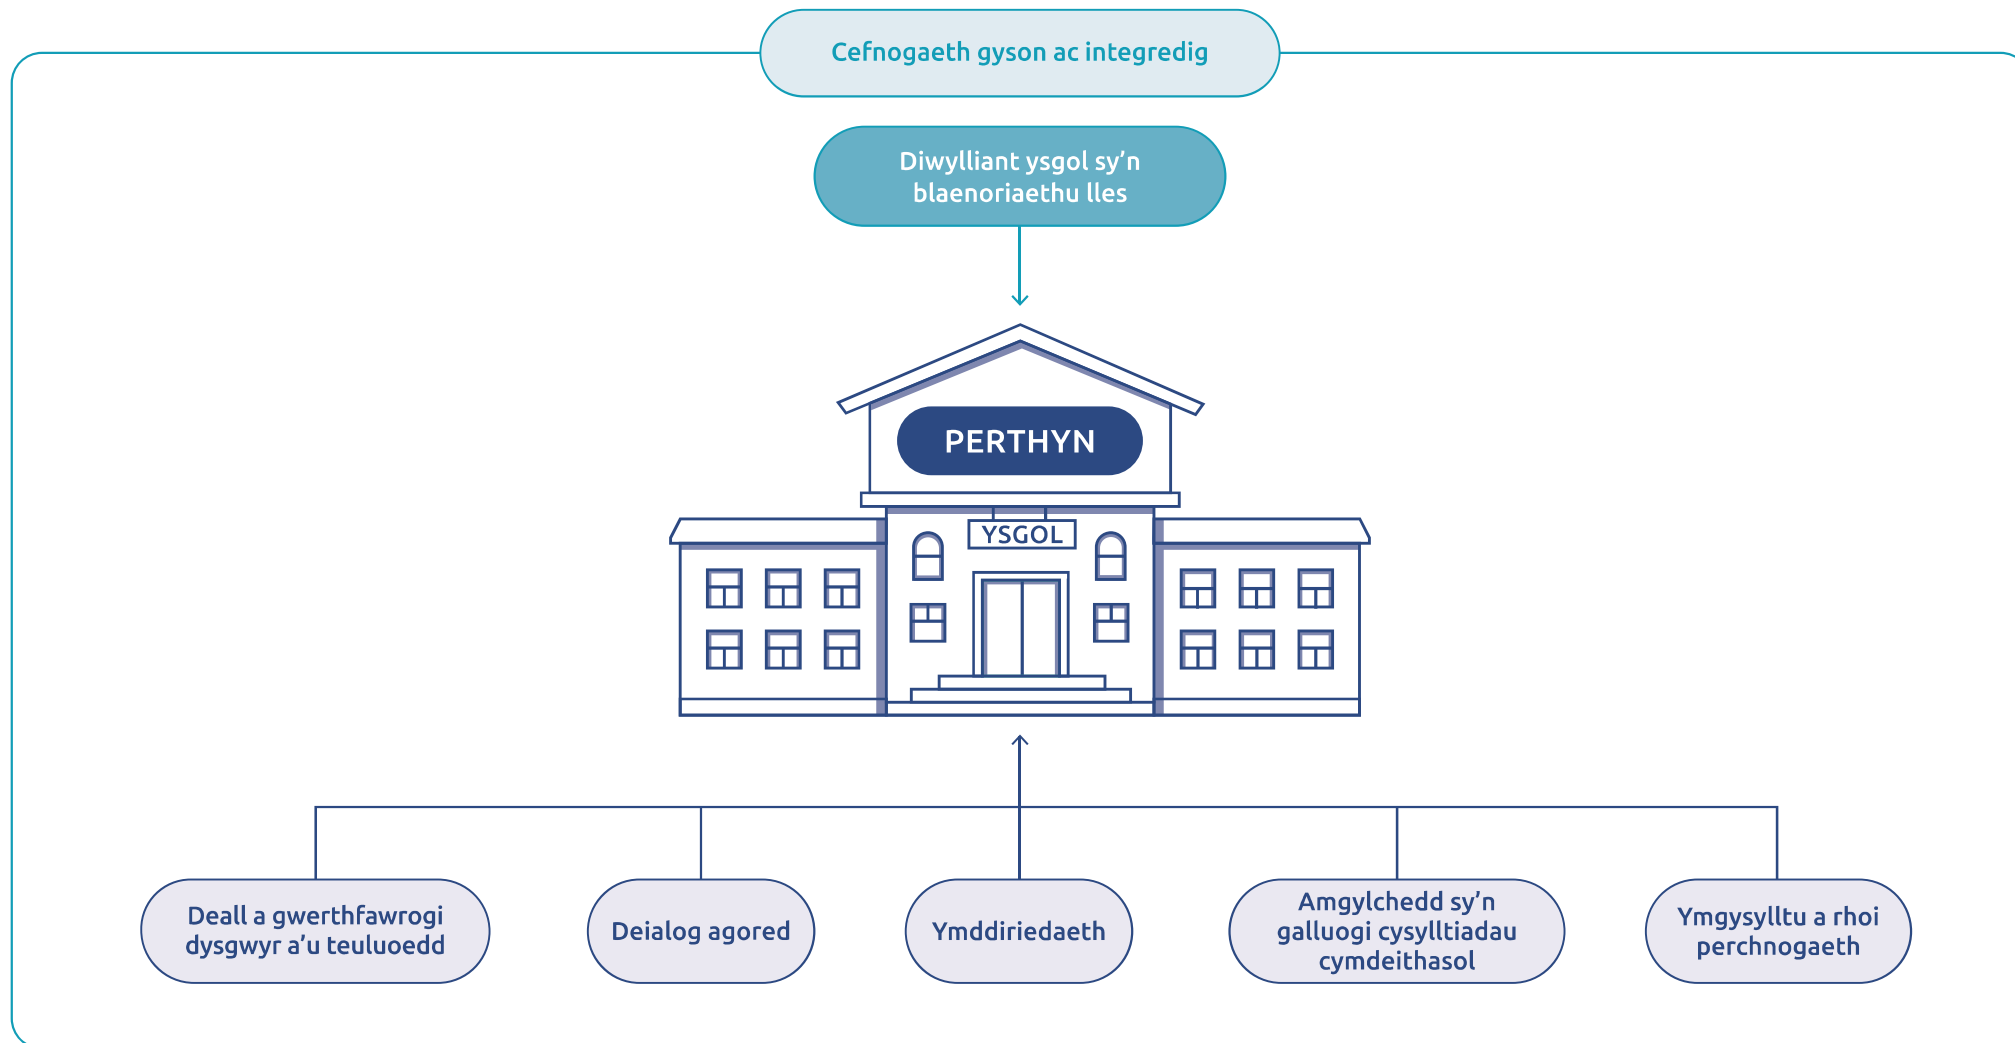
Cefnogaeth gyson ac integredig

Diwylliant ysgol sy'n blaenoriaethu lles

PERTHYN

YSGOL

Deall a gwerthfawrogi dysgwyr a'u teuluoedd

Deialog agored

Ymddiriedaeth

Amgylchedd sy'n galluogi cysylltiadau cymdeithasol

Ymgysylltu a rhoi perchnogaeth